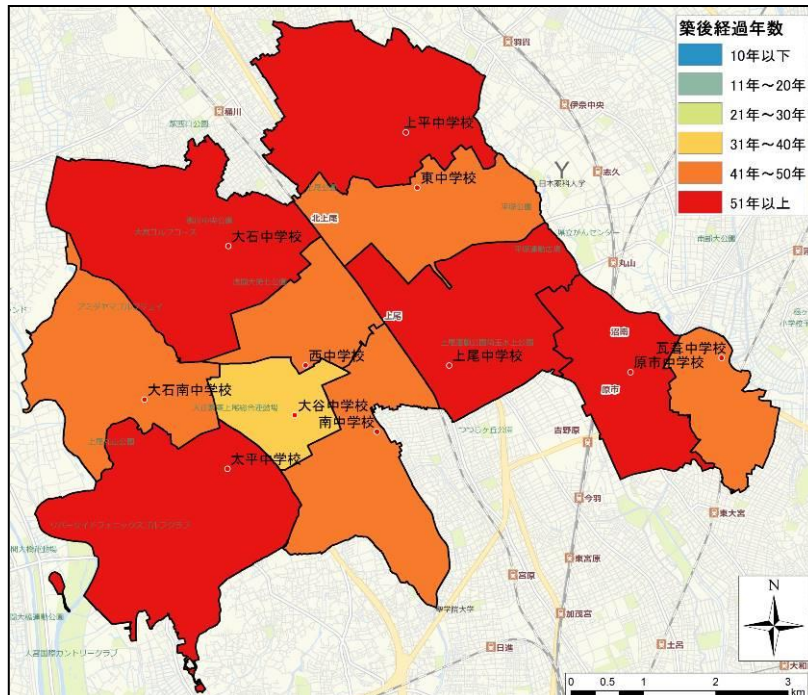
築後経過年数
10年以下
11年～20年
21年～30年
31年～40年
41年～50年
51年以上

上平中学校
東中学校
大石中学校
西中学校
上尾中学校
瓦葺中学校
原市中学校
大石南中学校
大谷中学校
南中学校
太平中学校

北上尾
上尾
原市
沼南
羽貫
伊奈中央
志久
丸山
吉野原
今羽
東大宮
東宮原
宮原
加茂宮
土呂
日進
大和田
日本薬科大学
県立がんセンター

N

0 0.5 1 2 3 km